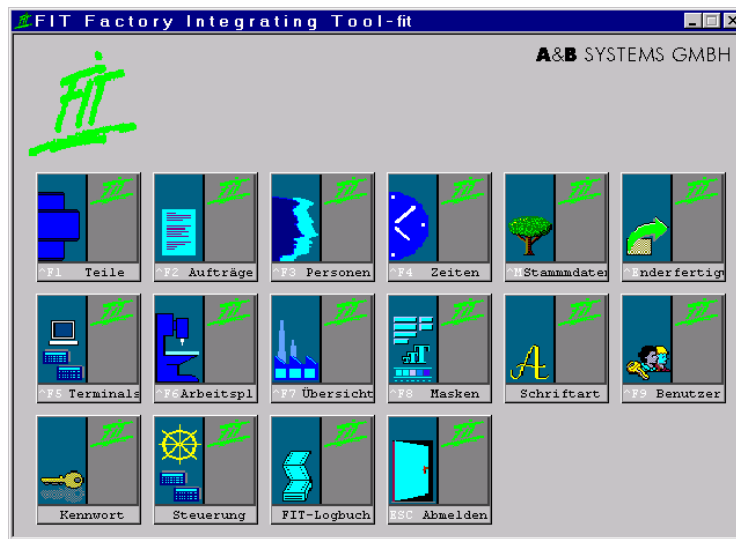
FIT Factory Integrating Tool-fit

A&B SYSTEMS GMBH

FIT

^F1 Teile
^F2 Aufträge
^F3 Personen
^F4 Zeiten
^N Stammmdaten
^E nderfertig
^F5 Terminals
^F6 Arbeitspl
^F7 Übersicht
^F8 Masken
Schriftart
^F9 Benutzer
Kennwort
Steuerung
FIT-Logbuch
ESC Abmelden